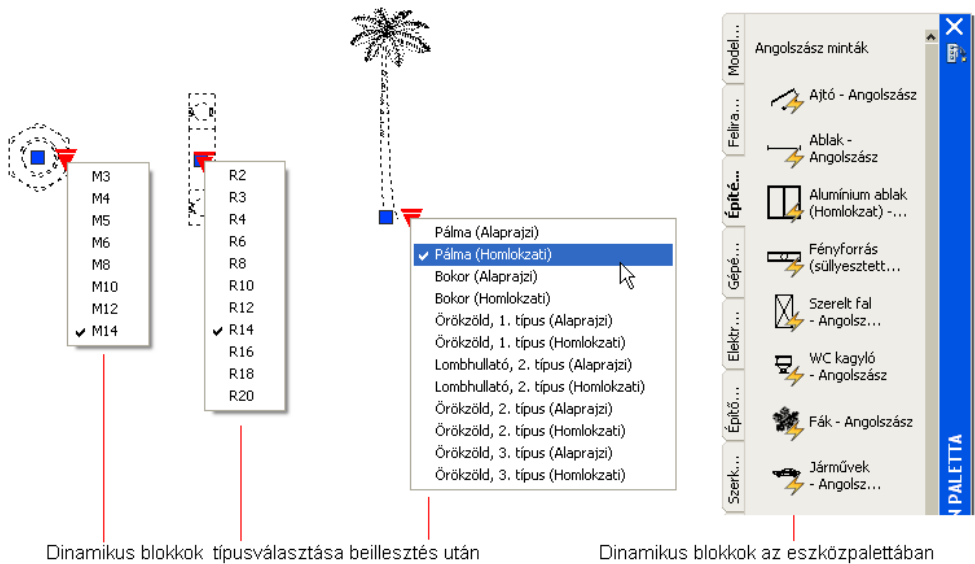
M3
M4
M5
M6
M8
M10
M12
M14

R2
R3
R4
R6
R8
R10
R12
R14
R16
R18
R20

Pálma (Alaprajzi)
Pálma (Homlokzati)
Bokor (Alaprajzi)
Bokor (Homlokzati)
Örökzöld, 1. típus (Alaprajzi)
Örökzöld, 1. típus (Homlokzati)
Lombhullató, 2. típus (Alaprajzi)
Lombhullató, 2. típus (Homlokzati)
Örökzöld, 2. típus (Alaprajzi)
Örökzöld, 2. típus (Homlokzati)
Örökzöld, 3. típus (Alaprajzi)
Örökzöld, 3. típus (Homlokzati)

Model...
Felira...
Építé...
Gépé...
Elektr...
Építő...
Szerk...

Angolszász minták
Ajtó - Angolszász
Ablak - Angolszász
Alumínium ablak (Homlokzat) -...
Fényforrás (süllyesztett...
Szerelt fal - Angolsz...
WC kagyló - Angolszász
Fák - Angolszász
Járművek - Angolsz...

N PALETTA

Dinamikus blokkok típusválasztása beillesztés után

Dinamikus blokkok az eszközpalettában